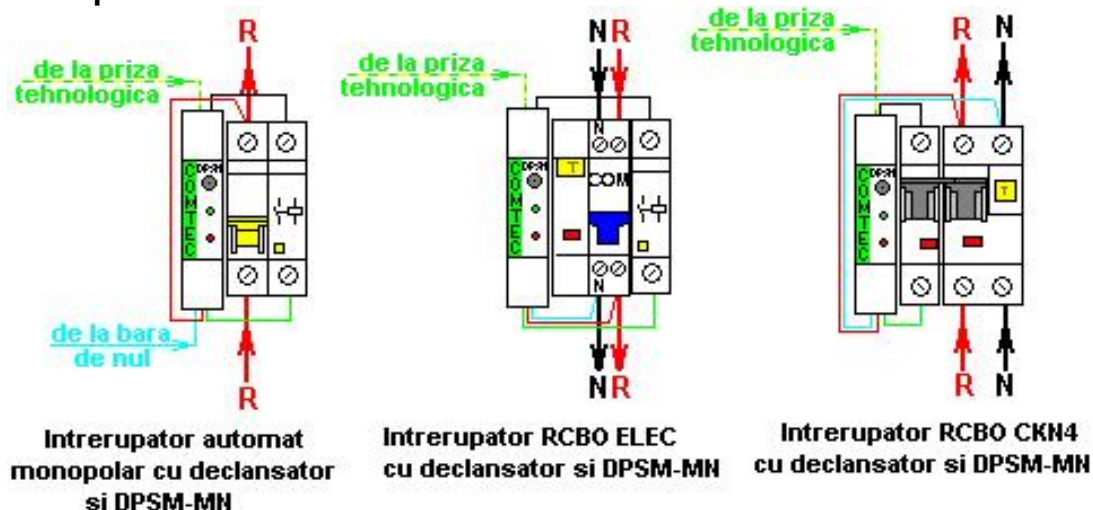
de la priza tehnologica

R

DPSM COMTEC

de la bara de nul

R

Intrerupator automat monopolar cu declansator si DPSM-MN

N R

de la priza tehnologica

N

DPSM COMTEC

T

COM

N

N R

Intrerupator RCBO ELEC cu declansator si DPSM-MN

de la priza tehnologica

R N

DPSM COMTEC

T

R N

Intrerupator RCBO CKN4 cu declansator si DPSM-MN